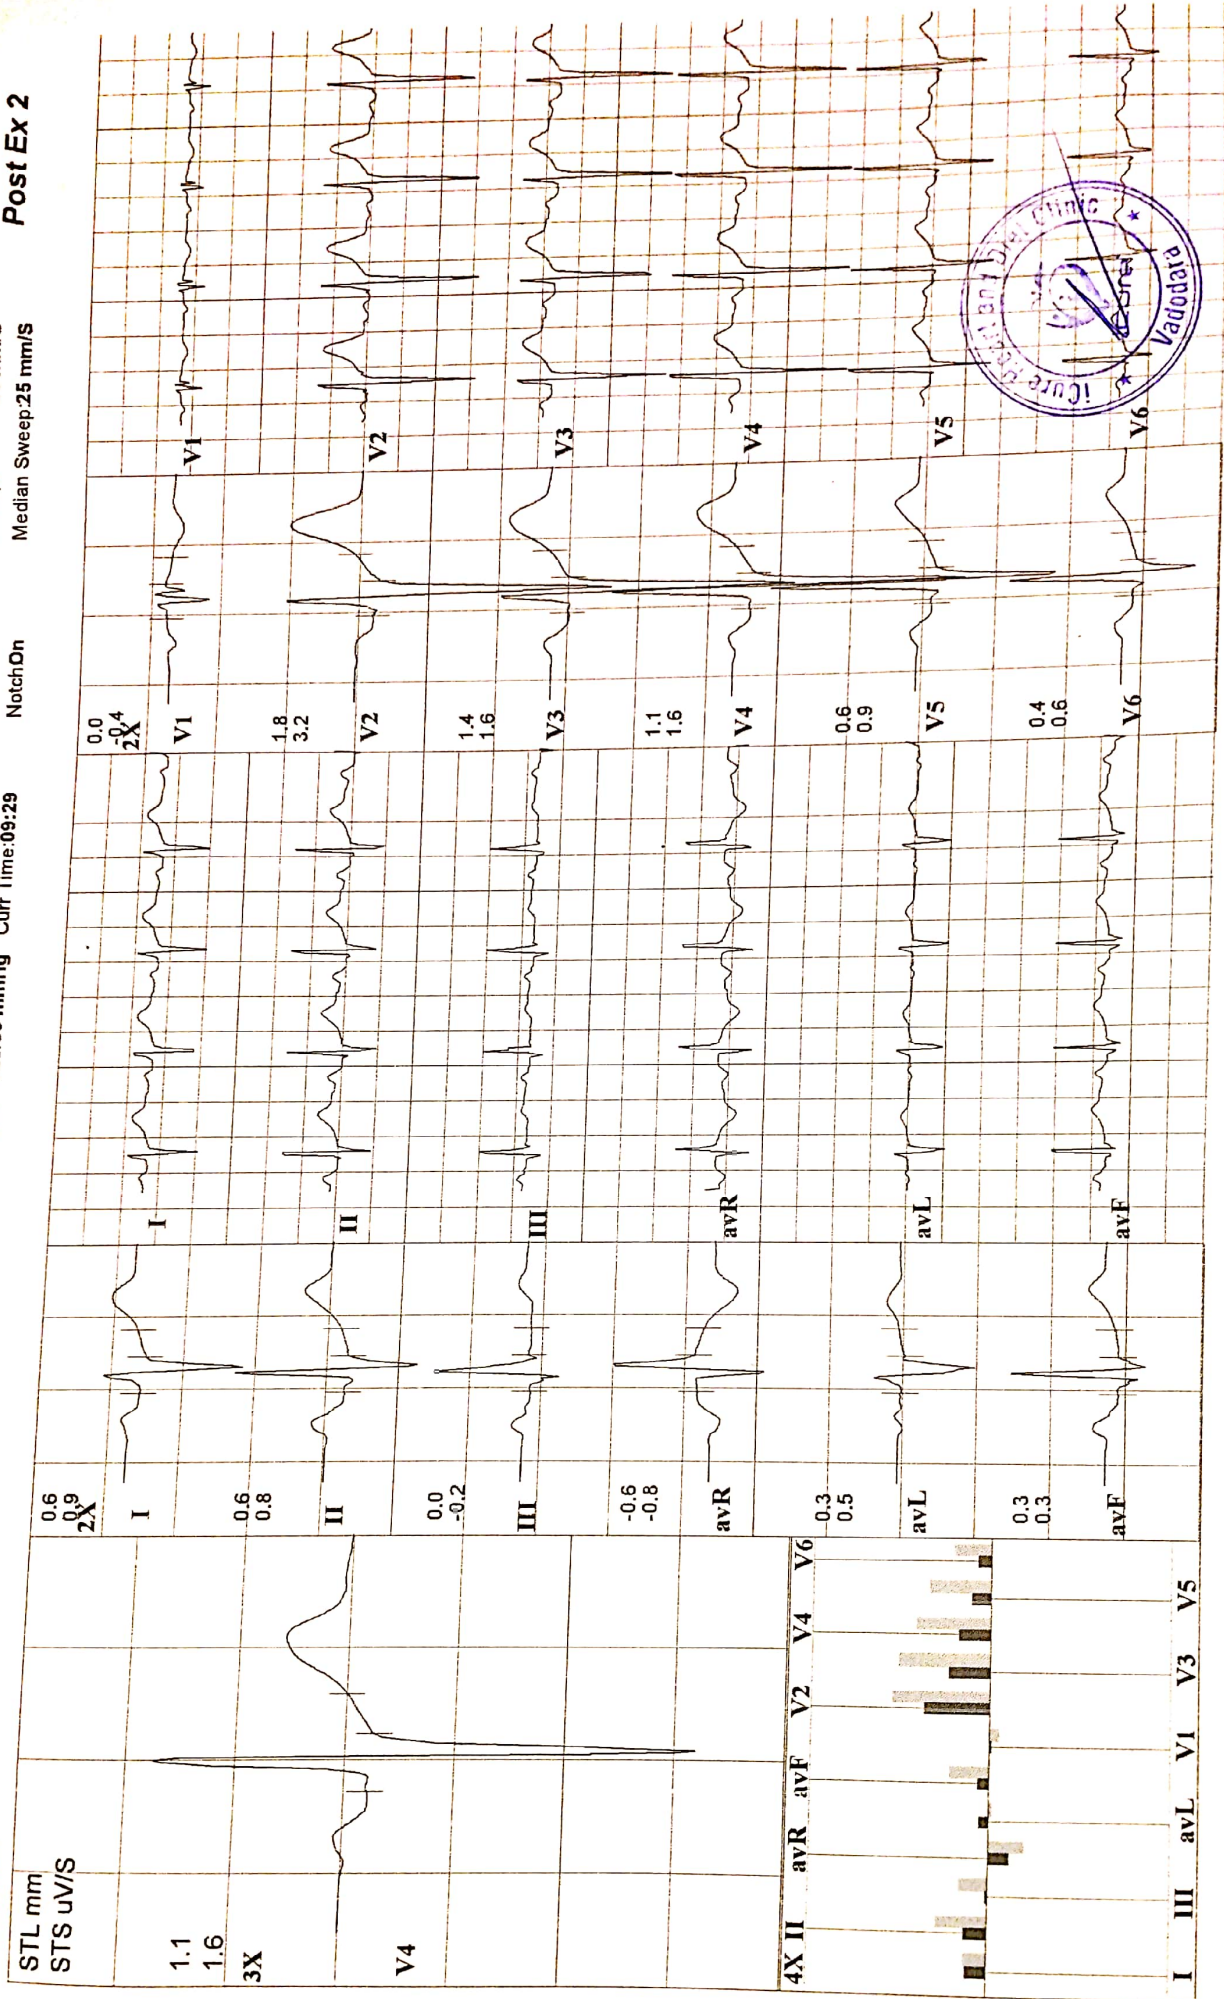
Post Ex 2

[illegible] Curr Time:09:29 NotchOn Median Sweep:25 mm/s

STL mm
STS uV/S

1.1
1.6
3X

V4

4X II avR avF V2 V4 V6

I III avL V1 V3 V5

0.6
0.9
2X
I

0.6
0.8
II

0.0
-0.2
III

-0.6
-0.8
avR

0.3
0.5
avL

0.3
0.3
avF

I
II
III
avR
avL
avF

0.0
-0.4
2X
V1

1.8
3.2
V2

1.4
1.6
V3

1.1
1.6
V4

0.6
0.9
V5

0.4
0.6
V6

V1
V2
V3
V4
V5
V6

iCure Heart and Diet Clinic
Vadodara